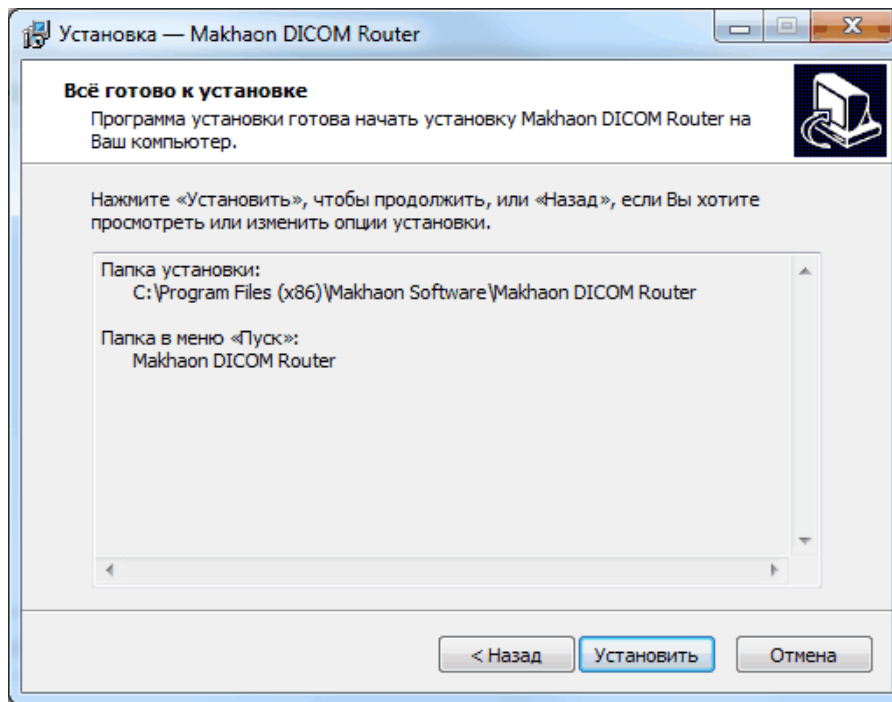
Установка — Makhaon DICOM Router

Всё готово к установке

Программа установки готова начать установку Makhaon DICOM Router на Ваш компьютер.

Нажмите «Установить», чтобы продолжить, или «Назад», если Вы хотите просмотреть или изменить опции установки.

Папка установки:
C:\Program Files (x86)\Makhaon Software\Makhaon DICOM Router

Папка в меню «Пуск»:
Makhaon DICOM Router

< Назад | Установить | Отмена